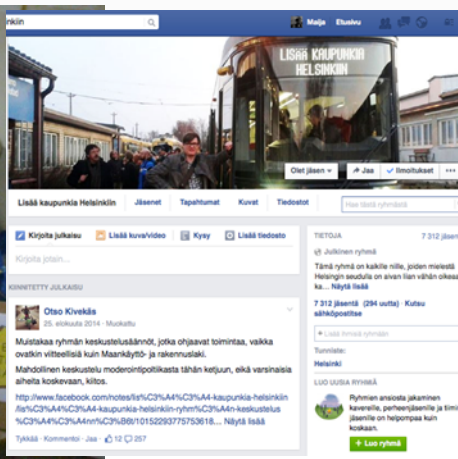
inkiin

Maija Etusivu

Lisää kaupunkia Helsinkiin

Olet jäsen Jaa Ilmoitukset

Lisää kaupunkia Helsinkiin Jäsenet Tapahtumat Kuvat Tiedostot

Hae tästä ryhmästä

Kirjoita julkaisu Lisää kuva/video Kysy Lisää tiedosto

Kirjoita jotain...

KIINNITETTY JULKAISU

Otso Kivekäs
25. elokuuta 2014 · Muokattu

Muistakaa ryhmän keskustelusäännöt, jotka ohjaavat toimintaa, vaikka ovatkin viitteellisiä kuin Maankäyttö- ja rakennuslaki.

Mahdollinen keskustelu moderointipolitiikasta tähän ketjuun, eikä varsinaisia aiheita koskevaan, kiitos.

http://www.facebook.com/notes/lis%C3%A4%C3%A4-kaupunkia-helsinkiin/lis%C3%A4%C3%A4-kaupunkia-helsinkiin-ryhm%C3%A4n-keskustelus%C3%A4%C3%A4nn%C3%B6t/1052293775753618.... Näytä lisää

Tykkää · Kommentoi · Jaa · 12 57

TIETOJA 7 312 jäsentä

Julkinen ryhmä

Tämä ryhmä on kaikille niille, joiden mielestä Helsingin seudulla on aivan liian vähän oikeaa ka... Näytä lisää

7 312 jäsentä (294 uutta) · Kutsu sähköpostitse

+ Lisää ihmisiä ryhmään

Tunnisteet
Helsinki

LUO UUSIA RYHMIÄ

Ryhmien ansiosta jakaminen kavereille, perheenjäsenille ja tiimi jäsenille on helpompaa kuin koskaan.

+ Luo ryhmä